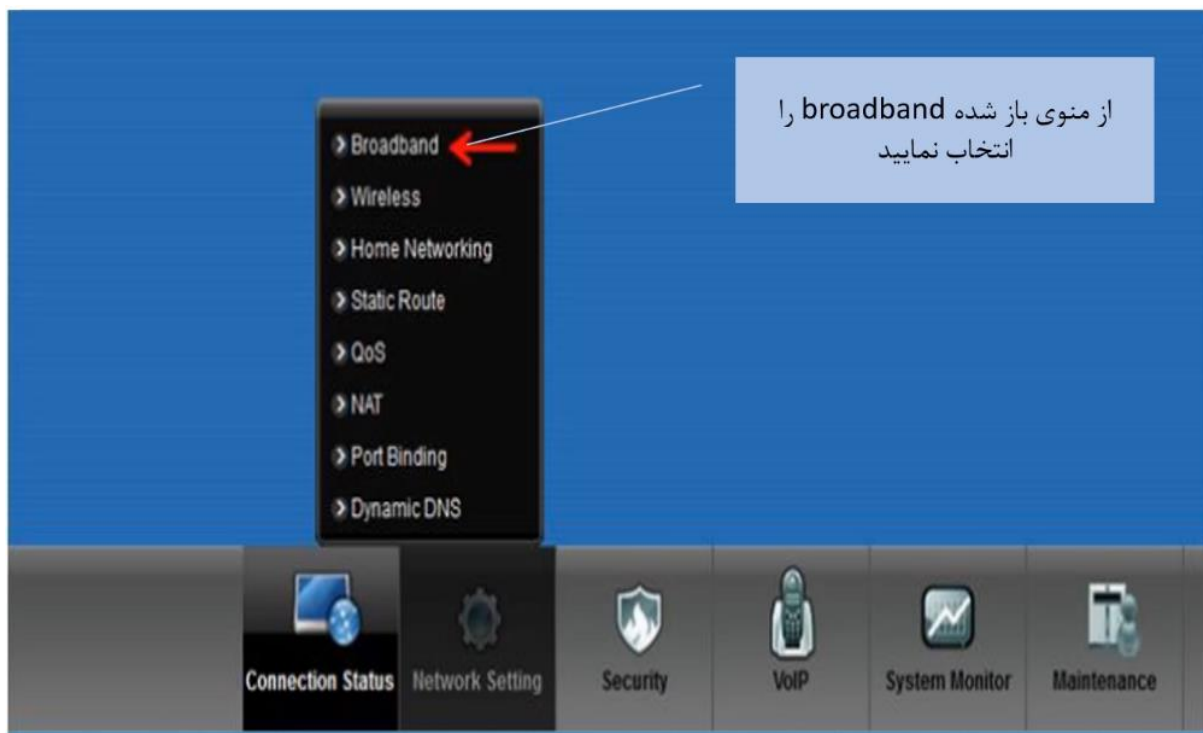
از منوی باز شده broadband را انتخاب نمایید

Broadband
Wireless
Home Networking
Static Route
QoS
NAT
Port Binding
Dynamic DNS

Connection Status
Network Setting
Security
VoIP
System Monitor
Maintenance